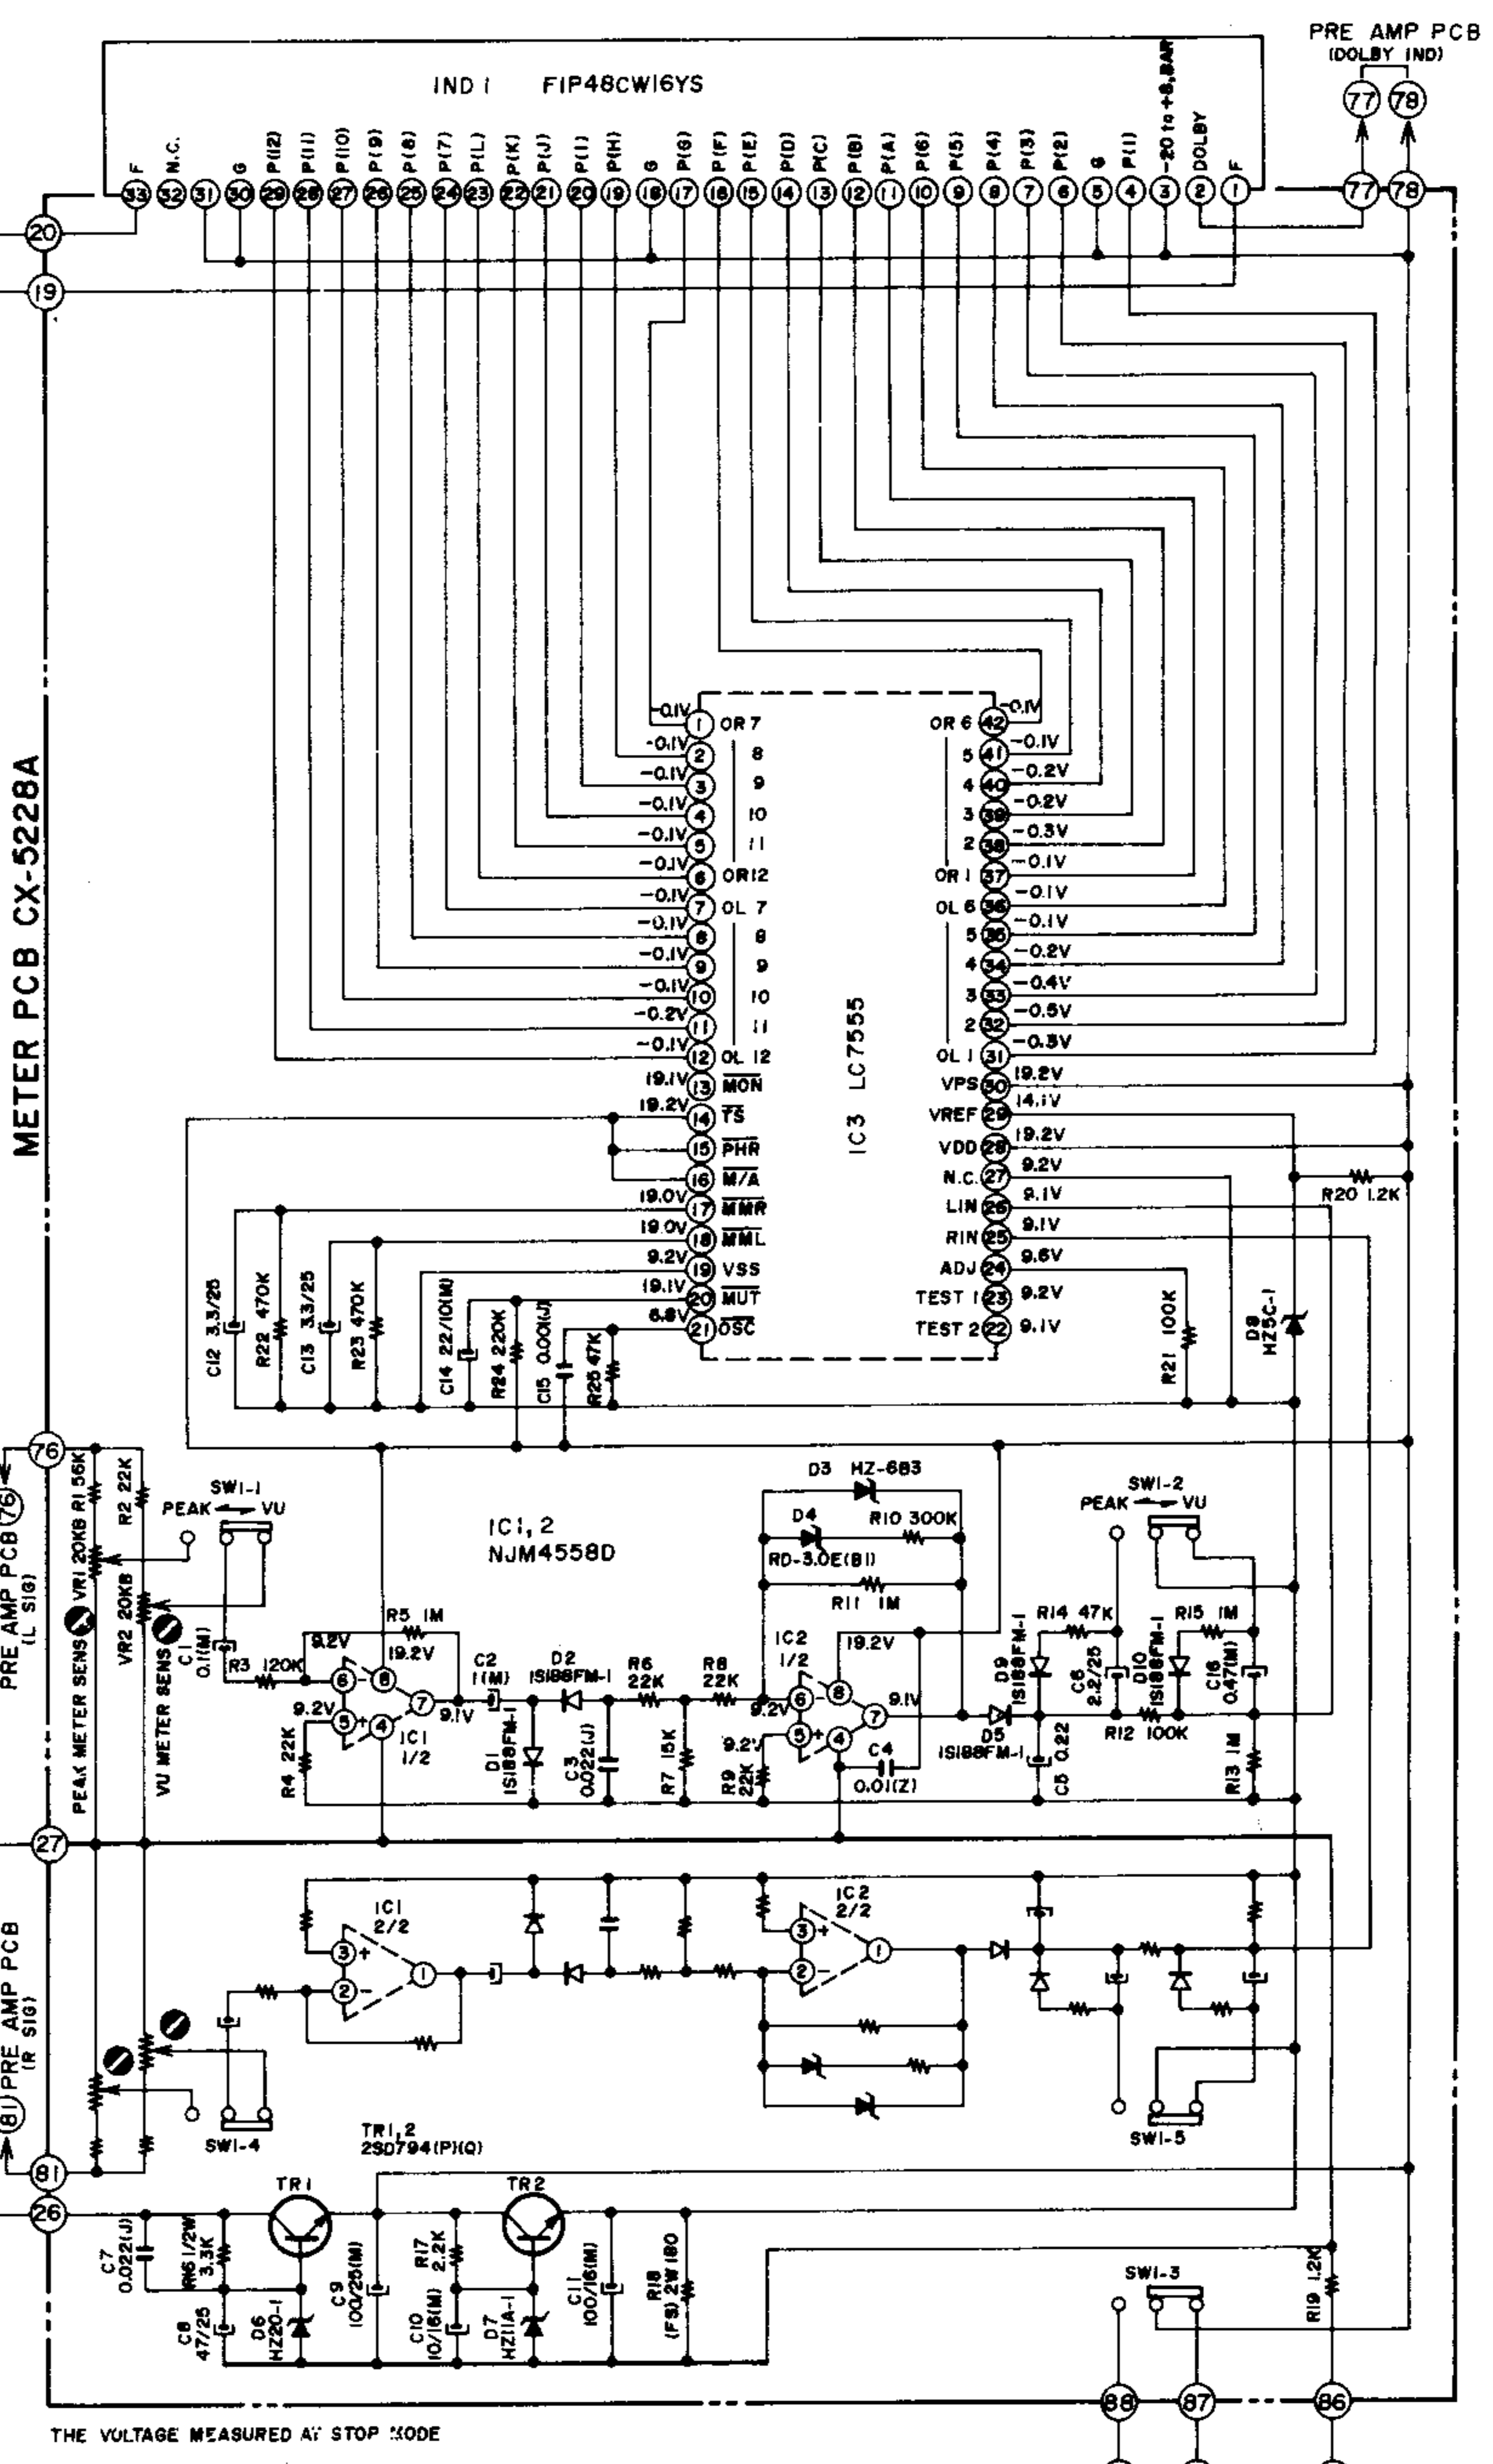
PRE AMP PCB
(DOLBY IND)
77 78

IND 1 FIP48CW16YS

F N.C. G P(12) P(11) P(10) P(9) P(8) P(7) P(L) P(K) P(J) P(I) P(H) G P(G) P(F) P(E) P(D) P(C) P(B) P(A) P(6) P(5) P(4) P(3) P(2) G P(1) -20 to +6,BAR DOLBY F
33 32 31 30 29 28 27 26 25 24 23 22 21 20 19 18 17 16 15 14 13 12 11 10 9 8 7 6 5 4 3 2 1

77 78
20
19

METER PCB CX-5228A

IC3 LC7555

-0.1V 1 OR 7
-0.1V 2 8
-0.1V 3 9
-0.1V 4 10
-0.1V 5 11
-0.1V 6 OR12
-0.1V 7 OL 7
-0.1V 8 8
-0.1V 9 9
-0.1V 10 10
-0.2V 11 11
-0.1V 12 OL 12
19.1V 13 $\overline{MON}$
19.2V 14 $\overline{TS}$
15 $\overline{PHR}$
16 $\overline{M/A}$
19.0V 17 $\overline{MMR}$
19.0V 18 $\overline{MML}$
9.2V 19 VSS
19.1V 20 $\overline{MUT}$
6.8V 21 $\overline{OSC}$

OR 6 42 -0.1V
5 41 -0.1V
4 40 -0.2V
3 39 -0.2V
2 38 -0.3V
OR 1 37 -0.1V
OL 6 36 -0.1V
5 35 -0.1V
4 34 -0.2V
3 33 -0.4V
2 32 -0.5V
OL 1 31 -0.3V
VPS 30 19.2V
VREF 29 14.1V
VDD 28 19.2V
N.C. 27 9.2V
LIN 26 9.1V
RIN 25 9.1V
ADJ 24 9.6V
TEST 1 23 9.2V
TEST 2 22 9.1V

R20 1.2K
C12 3.3/25 R22 470K C13 3.3/25 R23 470K C14 22/10(M) R24 220K C15 0.001(J) R25 47K R21 100K D8 HZ5C-1

76
PRE AMP PCB (76) (L SIG)
PEAK METER SENS VR1 20KB R1 56K R2 22K VR2 20KB VU METER SENS
SW1-1 PEAK VU
IC1, 2 NJM4558D
C1 0.1(M) R3 120K R5 1M 9.2V 19.2V 9.2V 9.1V IC1 1/2 R4 22K
C2 1(M) D2 1S188FM-1 D1 1S188FM-1 C3 0.022(J) R6 22K R7 15K R8 22K R9 22K 9.2V 9.2V
D3 HZ-6B3 D4 R10 300K RD-3.0E(B1) R11 1M
IC2 1/2 19.2V 9.1V C4 0.01(Z)
D5 1S188FM-1 D9 1S188FM-1 R14 47K C6 2.2/25 D10 1S188FM-1 R15 1M C16 0.47(M) R12 100K C5 0.22 R13 1M
SW1-2 PEAK VU

27
PRE AMP PCB (R SIG) (81)
IC1 2/2 IC2 2/2
SW1-4 SW1-5
81
26
TR1, 2 2SD794(P)(Q)
TR1 TR2
C7 0.022(J) R16 1/2W 3.3K C8 47/25 D6 HZ20-1 C9 100/25(M) R17 2.2K C10 10/16(M) D7 HZ11A-1 C11 100/16(M) R18 (FS) 2W 180
SW1-3 R19 1.2K
88 87 86

THE VOLTAGE MEASURED AT STOP MODE